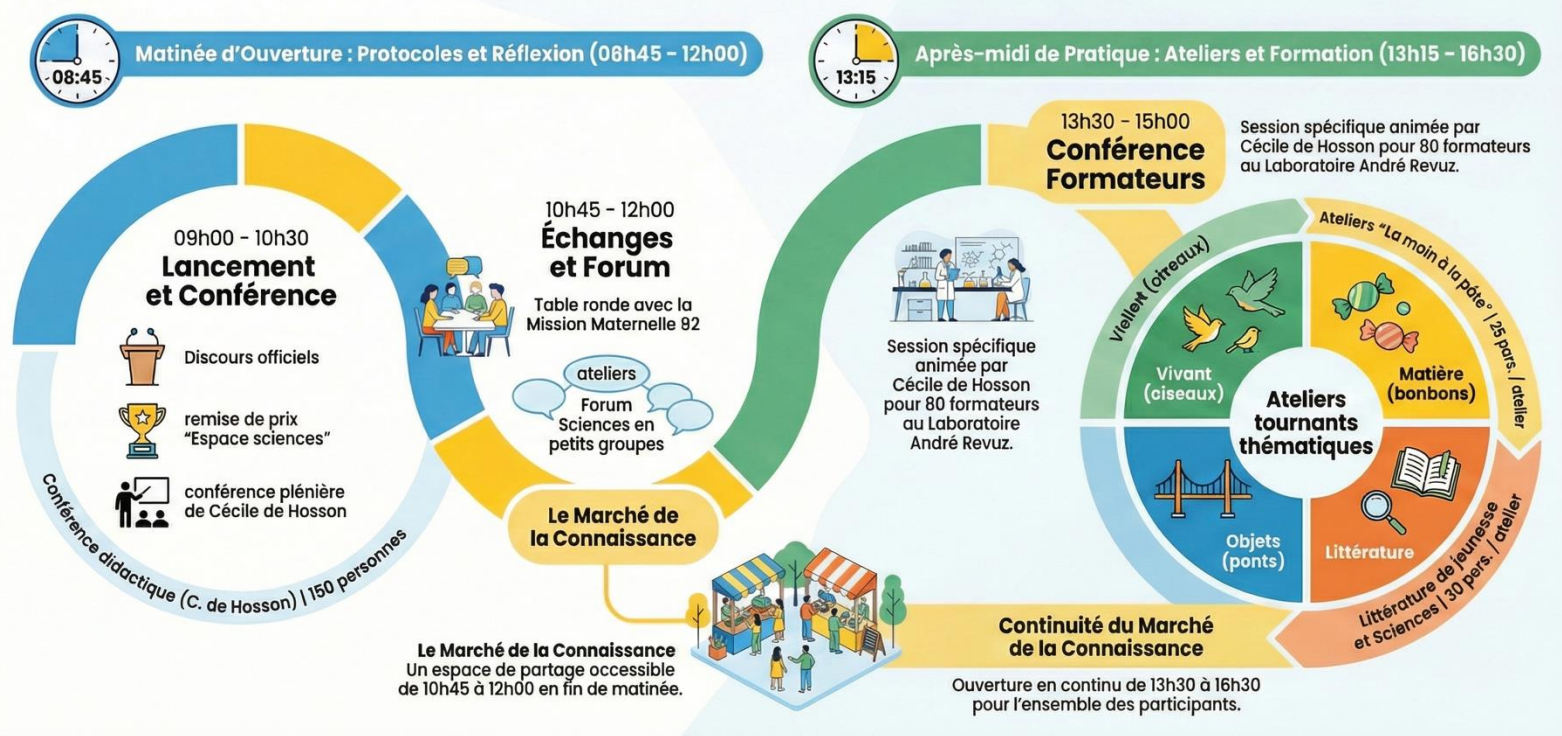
08:45

Matinée d'Ouverture : Protocoles et Réflexion (06h45 - 12h00)

09h00 - 10h30
Lancement et Conférence

Discours officiels

remise de prix "Espace sciences"

conférence plénière de Cécile de Hosson

Conférence didactique (C. de Hosson) | 150 personnes

10h45 - 12h00
Échanges et Forum

Table ronde avec la Mission Maternelle 92

ateliers

Forum Sciences en petits groupes

Le Marché de la Connaissance

Le Marché de la Connaissance
Un espace de partage occessible de 10h45 à 12h00 en fin de matinée.

13:15

Après-midi de Pratique : Ateliers et Formation (13h15 - 16h30)

13h30 - 15h00
Conférence Formateurs

Session spécifique animée par Cécile de Hosson pour 80 formateurs au Laboratoire André Revuz.

Session spécifique animée par Cécile de Hosson pour 80 formateurs au Laboratoire André Revuz.

Viellent (oiteaux)

Ateliers "La main à la pâte" | 25 pars. / atelier

Vivant (ciseaux)

Matière (bonbons)

Ateliers tournants thématiques

Objets (ponts)

Littérature

Littérature de jeunesse et Sciences | 30 pers. / atelier

Continuité du Marché de la Connaissance

Ouverture en continu de 13h30 à 16h30 pour l'ensemble des participants.